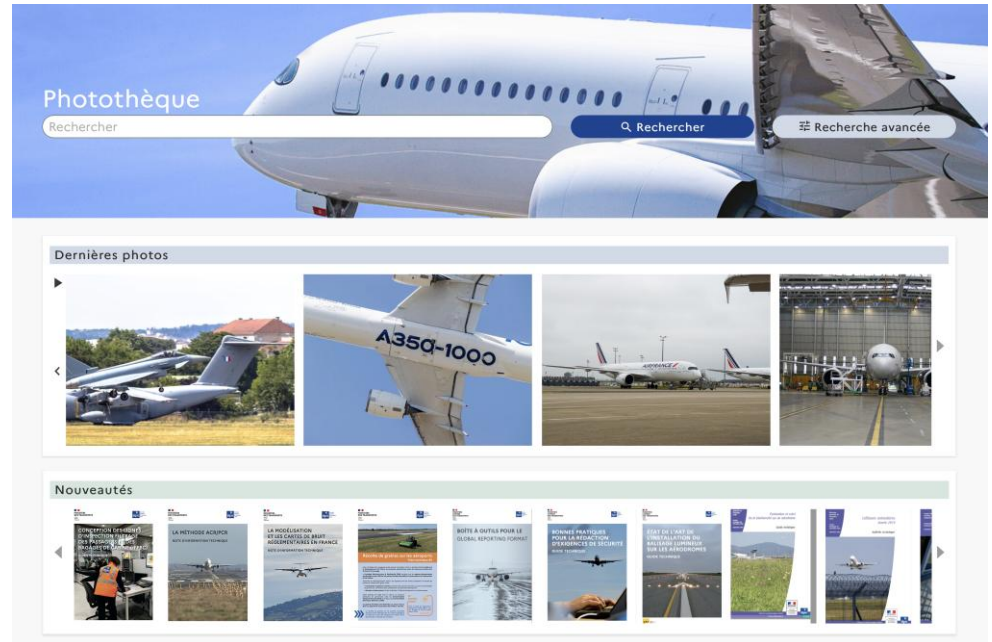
Photothèque

Rechercher

Rechercher

Recherche avancée

Dernières photos

A350-1000

AIR FRANCE

Nouveautés

CONCEPTION DES POINTS D'INSPECTION FILTRAGE DES PASSAGERS ET DES BAGAGES DE CABINE (PIF)

LA MÉTHODE ACRUPOS

LA MODÉLISATION ET LES CARTES DE BRUIT AÉROPORTUAIRES EN FRANCE

BOÎTE À OUTILS POUR LE GLOBAL REPORTING FORMAT

BONNES PRATIQUES POUR LA RÉDACTION D'EXIGENCES DE SÉCURITÉ

ÉTAT DE L'ART DE L'INSTALLATION DU BALISAGE LUMINEUX SUR LES AÉRODROMES